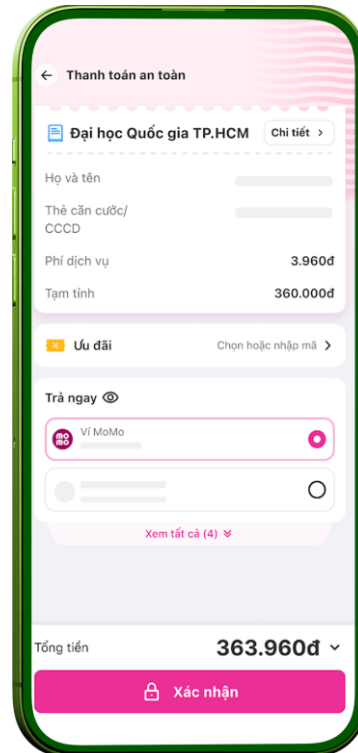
Thanh toán an toàn

Đại học Quốc gia TP.HCM
Chi tiết >

Họ và tên

Thẻ căn cước/ CCCD

Phí dịch vụ
3.960đ

Tạm tính
360.000đ

Ưu đãi
Chọn hoặc nhập mã >

Trả ngay

mo mo
Ví MoMo

Xem tất cả (4)

Tổng tiền
363.960đ

Xác nhận